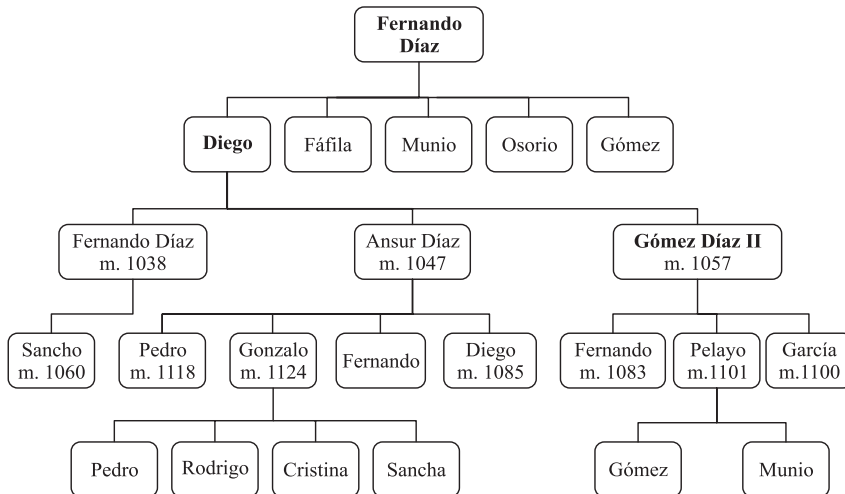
Fernando Díaz

Diego

Fáfila

Munio

Osorio

Gómez

Fernando Díaz m. 1038

Ansur Díaz m. 1047

Gómez Díaz II m. 1057

Sancho m. 1060

Pedro m. 1118

Gonzalo m. 1124

Fernando

Diego m. 1085

Fernando m. 1083

Pelayo m.1101

García m.1100

Pedro

Rodrigo

Cristina

Sancha

Gómez

Munio